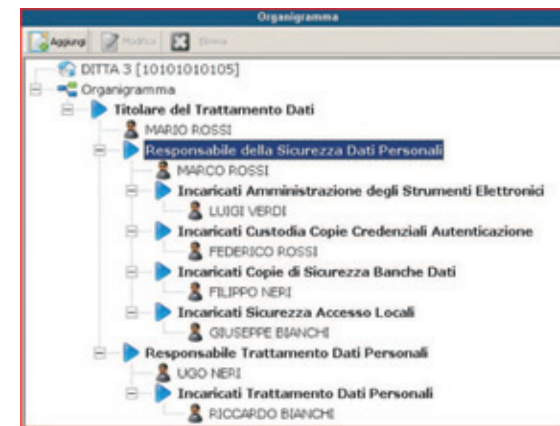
Organigramma

Aggiungi Modifica Elimina

DITTA 3 [10101010105]
Organigramma
Titolare del Trattamento Dati
MARIO ROSSI
Responsabile della Sicurezza Dati Personali
MARCO ROSSI
Incaricati Amministrazione degli Strumenti Elettronici
LUIGI VERDI
Incaricati Custodia Copie Credenziali Autenticazione
FEDERICO ROSSI
Incaricati Copie di Sicurezza Banche Dati
FILIPPO NERI
Incaricati Sicurezza Accesso Locali
GIUSEPPE BIANCHI
Responsabile Trattamento Dati Personali
UGO NERI
Incaricati Trattamento Dati Personali
RICCARDO BIANCHI